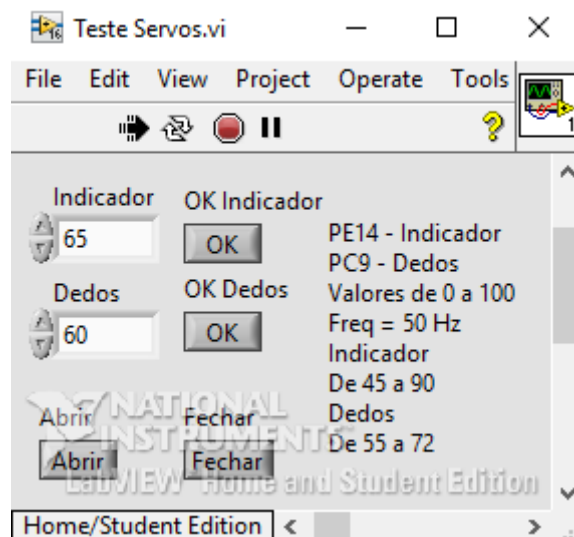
Teste Servos.vi

File Edit View Project Operate Tools

Indicador
65
Dedos
60

OK Indicador
OK
OK Dedos
OK

PE14 - Indicador
PC9 - Dedos
Valores de 0 a 100
Freq = 50 Hz
Indicador
De 45 a 90
Dedos
De 55 a 72

Abrir
Abrir
Fechar
Fechar

NATIONAL INSTRUMENTS
LabVIEW Home and Student Edition

Home/Student Edition